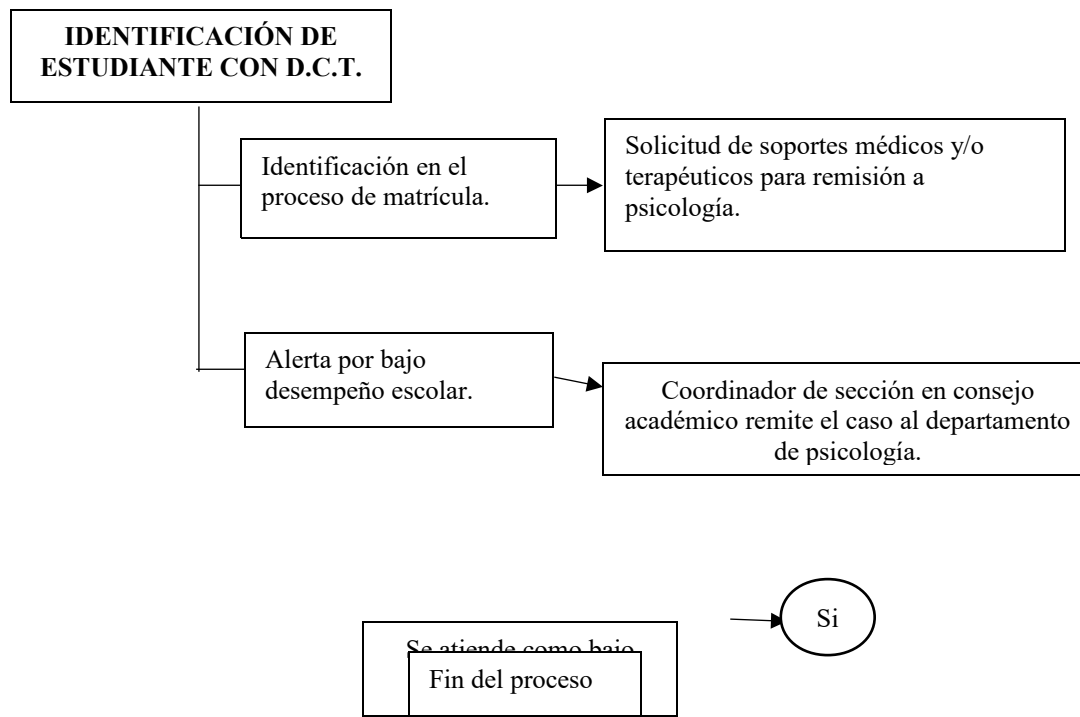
IDENTIFICACIÓN DE ESTUDIANTE CON D.C.T.

Identificación en el proceso de matrícula.

Solicitud de soportes médicos y/o terapéuticos para remisión a psicología.

Alerta por bajo desempeño escolar.

Coordinador de sección en consejo académico remite el caso al departamento de psicología.

Si

Se atiende como bajo

Fin del proceso